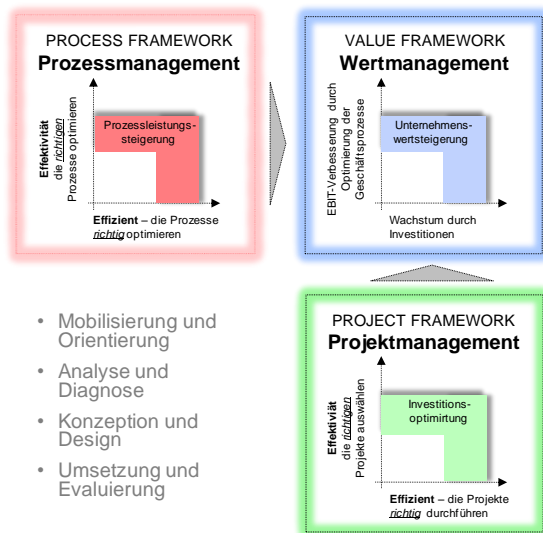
PROCESS FRAMEWORK
**Prozessmanagement**

Effektivität
die *richtigen*
Prozesse optimieren

Prozessleistungssteigerung

**Effizient** – die Prozesse *richtig* optimieren

VALUE FRAMEWORK
**Wertmanagement**

EBIT-Verbesserung durch Optimierung der Geschäftsprozesse

Unternehmenswertsteigerung

Wachstum durch Investitionen

- Mobilisierung und Orientierung
- Analyse und Diagnose
- Konzeption und Design
- Umsetzung und Evaluierung

PROJECT FRAMEWORK
**Projektmanagement**

Effektivität
die *richtigen*
Projekte auswählen

Investitionsoptimirtung

**Effizient** – die Projekte *richtig* durchführen